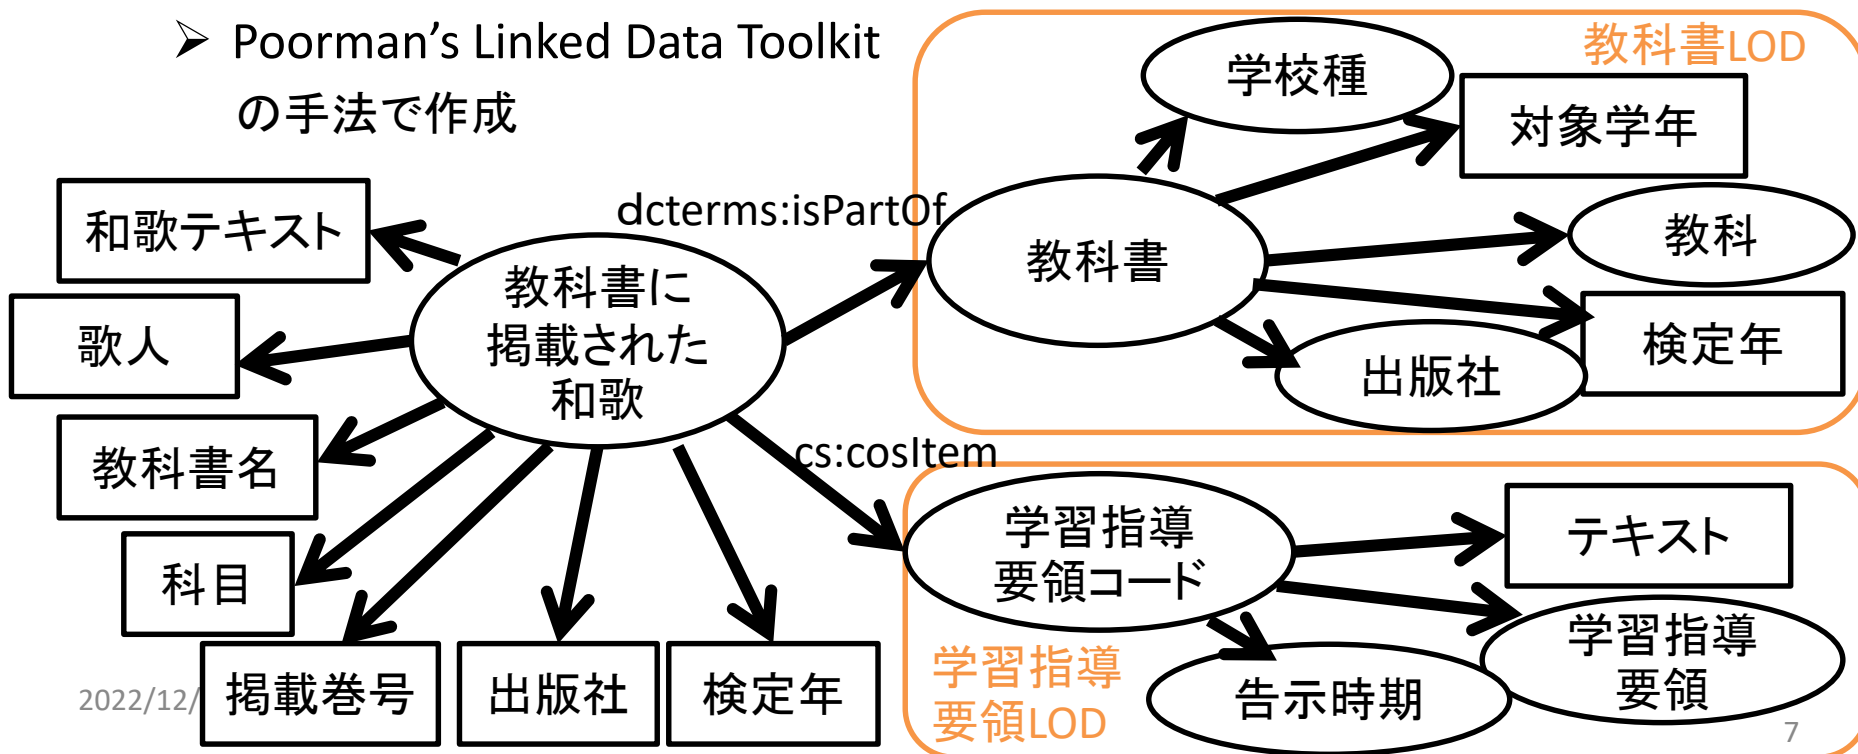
➢ Poorman's Linked Data Toolkit の手法で作成

教科書LOD

学校種

対象学年

dcterms:isPartOf

教科書

教科

検定年

出版社

和歌テキスト

教科書に掲載された和歌

歌人

教科書名

cs:cosItem

科目

学習指導要領コード

テキスト

学習指導要領

学習指導要領LOD

告示時期

2022/12/

掲載巻号

出版社

検定年

7